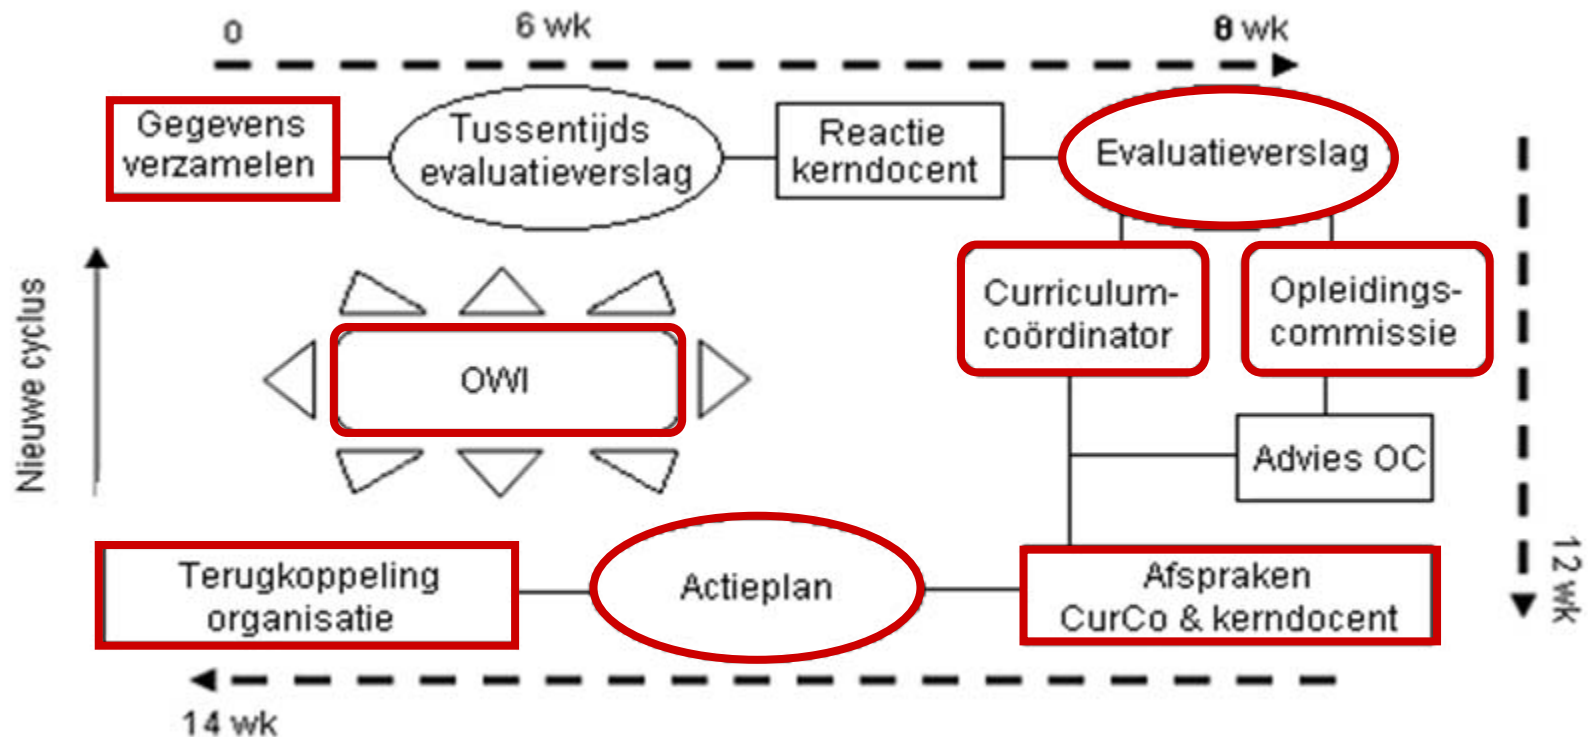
0

6 wk

8 wk

Gegevens verzamelen

Tussentijds evaluatieverslag

Reactie kerndocent

Evaluatieverslag

Nieuwe cyclus

OWI

Curriculum-coördinator

Opleidings-commissie

Advies OC

12 wk

Terugkoppeling organisatie

Actieplan

Afspraken CurCo & kerndocent

14 wk